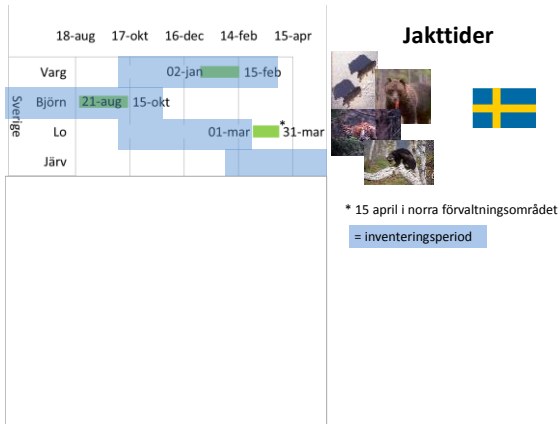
| | 18-aug | 17-okt | 16-dec | 14-feb | 15-apr |
|---|---|---|---|---|---|
| Varg | | | 02-jan | 15-feb | |
| Björn | 21-aug | 15-okt | | | |
| Lo | | | 01-mar | *31-mar | |
| Järv | | | | | |

Sverige

Jakttider

* 15 april i norra förvaltningsområdet

= inventeringsperiod